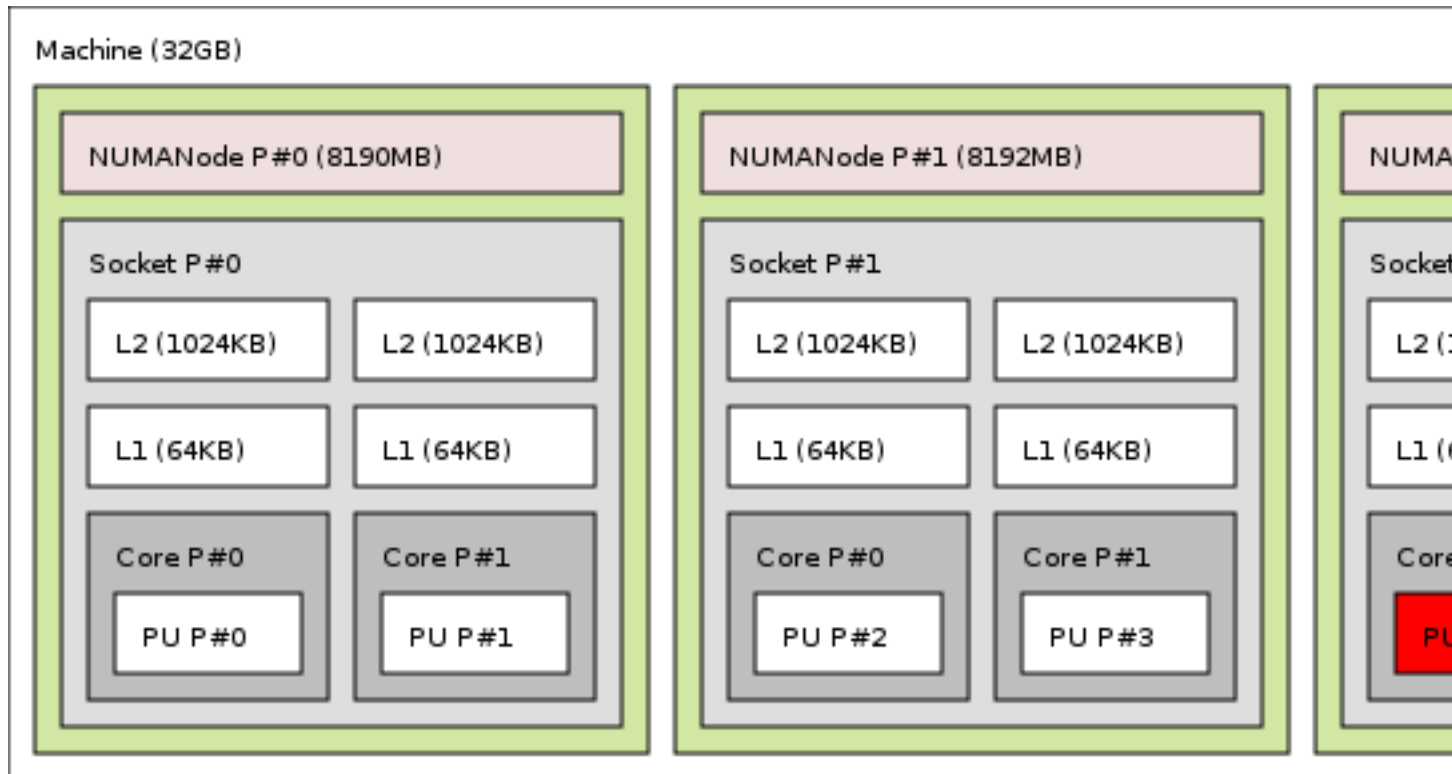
Machine (32GB)

NUMANode P#0 (8190MB)

Socket P#0

L2 (1024KB)

L2 (1024KB)

L1 (64KB)

L1 (64KB)

Core P#0

PU P#0

Core P#1

PU P#1

NUMANode P#1 (8192MB)

Socket P#1

L2 (1024KB)

L2 (1024KB)

L1 (64KB)

L1 (64KB)

Core P#0

PU P#2

Core P#1

PU P#3

NUMA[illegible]

Socke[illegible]

L2 ([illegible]

L1 ([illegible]

Core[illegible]

PU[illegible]